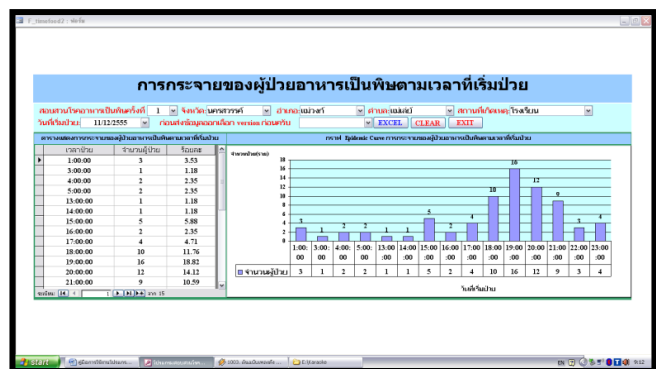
F_timeline2 : ฟอร์ม

การกระจายของผู้ป่วยอาหารเป็นพิษตามเวลาที่เริ่มป่วย

สอบสวนโรคอาหารเป็นพิษครั้งที่ 1 จังหวัด นครสวรรค์ อำเภอ เมือง ตำบล แสลงส์ สถานที่เกิดเหตุ โรงเรียน

วันที่เริ่มป่วย 11/12/2555 ก่อนส่งข้อมูลออกเลือก version ก่อนครับ EXCEL CLEAR EXIT

ตารางแสดงการกระจายของผู้ป่วยอาหารเป็นพิษตามเวลาที่เริ่มป่วย

| เวลาป่วย | จำนวนผู้ป่วย | ร้อยละ |
|---|---|---|
| 1:00:00 | 3 | 3.53 |
| 3:00:00 | 1 | 1.18 |
| 4:00:00 | 2 | 2.35 |
| 5:00:00 | 2 | 2.35 |
| 13:00:00 | 1 | 1.18 |
| 14:00:00 | 1 | 1.18 |
| 15:00:00 | 5 | 5.88 |
| 16:00:00 | 2 | 2.35 |
| 17:00:00 | 4 | 4.71 |
| 18:00:00 | 10 | 11.76 |
| 19:00:00 | 16 | 18.82 |
| 20:00:00 | 12 | 14.12 |
| 21:00:00 | 9 | 10.59 |

ระเบียน: 14 1 จาก 15

กราฟ Epidemic Curve การกระจายของผู้ป่วยอาหารเป็นพิษตามเวลาที่เริ่มป่วย

จำนวนผู้ป่วย(ราย)

18 16 14 12 10 8 6 4 2 0

| | 1:00:00 | 3:00:00 | 4:00:00 | 5:00:00 | 13:00:00 | 14:00:00 | 15:00:00 | 16:00:00 | 17:00:00 | 18:00:00 | 19:00:00 | 20:00:00 | 21:00:00 | 22:00:00 | 23:00:00 |
|---|---|---|---|---|---|---|---|---|---|---|---|---|---|---|---|
| จำนวนผู้ป่วย | 3 | 1 | 2 | 2 | 1 | 1 | 5 | 2 | 4 | 10 | 16 | 12 | 9 | 3 | 4 |

วันที่เริ่มป่วย

start